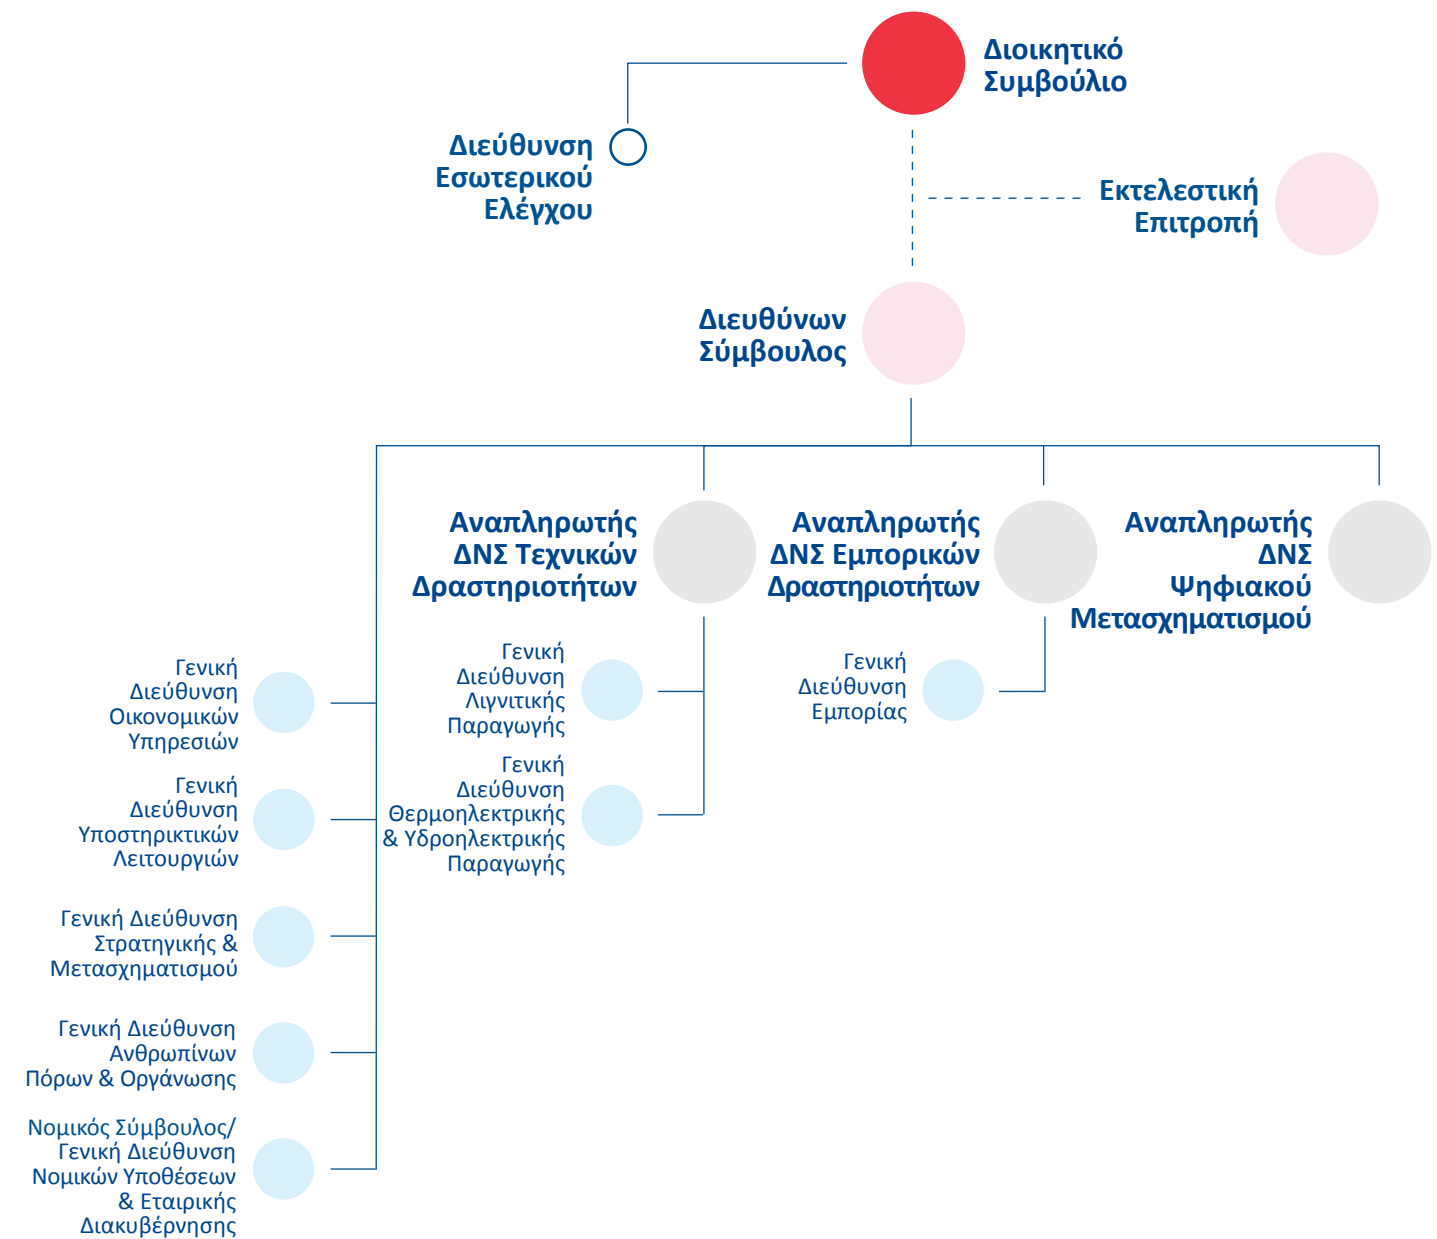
Διοικητικό Συμβούλιο

Διεύθυνση Εσωτερικού Ελέγχου

Εκτελεστική Επιτροπή

Διευθύνων Σύμβουλος

Αναπληρωτής ΔΝΣ Τεχνικών Δραστηριοτήτων

Αναπληρωτής ΔΝΣ Εμπορικών Δραστηριοτήτων

Αναπληρωτής ΔΝΣ Ψηφιακού Μετασχηματισμού

Γενική Διεύθυνση Οικονομικών Υπηρεσιών

Γενική Διεύθυνση Υποστηρικτικών Λειτουργιών

Γενική Διεύθυνση Στρατηγικής & Μετασχηματισμού

Γενική Διεύθυνση Ανθρωπίνων Πόρων & Οργάνωσης

Νομικός Σύμβουλος/ Γενική Διεύθυνση Νομικών Υποθέσεων & Εταιρικής Διακυβέρνησης

Γενική Διεύθυνση Λιγνιτικής Παραγωγής

Γενική Διεύθυνση Θερμοηλεκτρικής & Υδροηλεκτρικής Παραγωγής

Γενική Διεύθυνση Εμπορίας